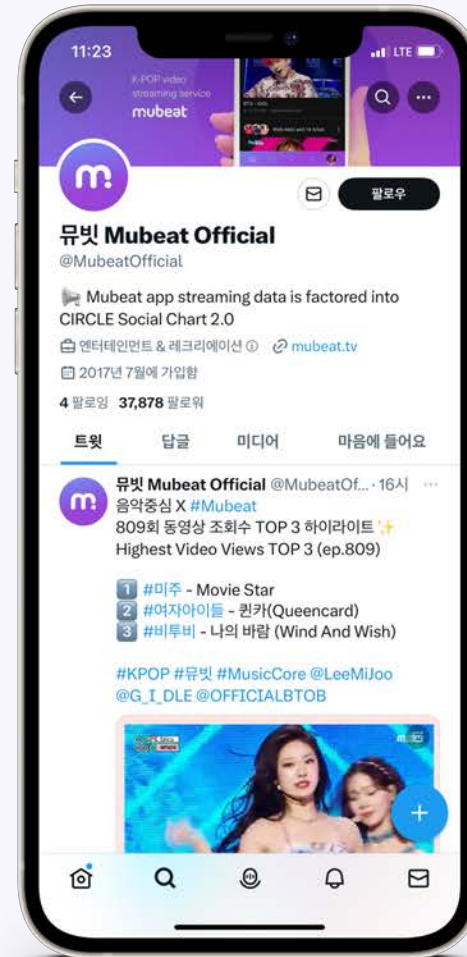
11:23

LTE

K-POP video streaming service

mubeat

팔로우

뮤빗 Mubeat Official

@MubeatOfficial

Mubeat app streaming data is factored into CIRCLE Social Chart 2.0

엔터테인먼트 & 레크리에이션 mubeat.tv

2017년 7월에 가입함

4 팔로잉 37,878 팔로워

트윗 답글 미디어 마음에 들어요

뮤빗 Mubeat Official @MubeatOf... · 16시

음악중심 X #Mubeat

809회 동영상 조회수 TOP 3 하이라이트

Highest Video Views TOP 3 (ep.809)

1 #미주 - Movie Star

2 #여자아이들 - 퀸카(Queencard)

3 #비투비 - 나의 바람 (Wind And Wish)

#KPOP #뮤빗 #MusicCore @LeeMiJoo @G_I_DLE @OFFICIALBTOB

MBC

+